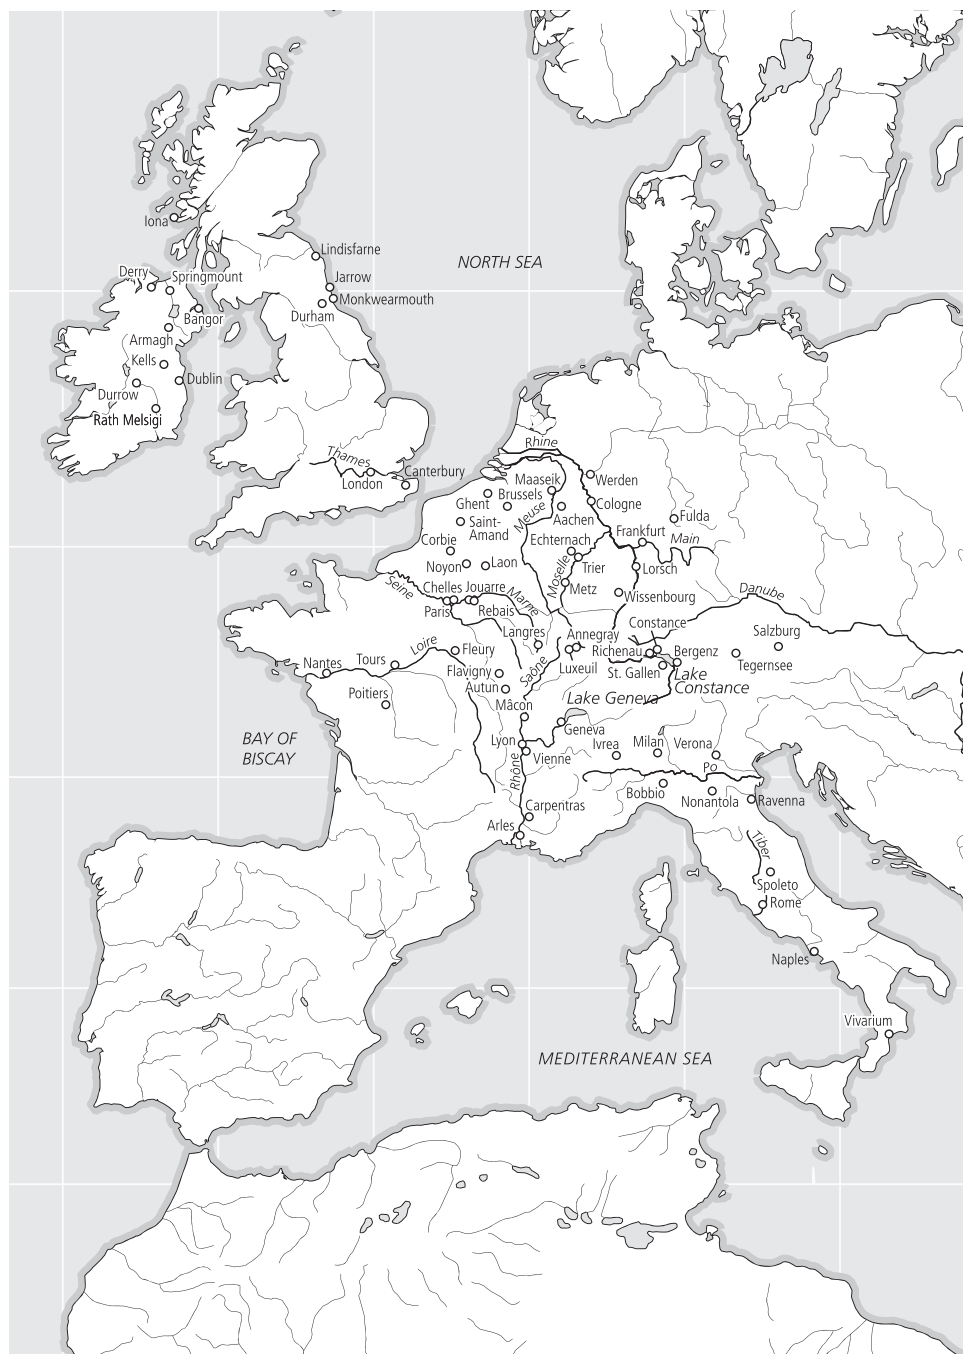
Iona
Lindisfarne
NORTH SEA
Derry
Springmount
Jarrow
Monkwearmouth
Bangor
Durham
Armagh
Kells
Dublin
Durrow
Rath Melsigi
Rhine
Thames
Canterbury
London
Maaseik
Werden
Brussels
Ghent
Cologne
Meuse
Saint-Amand
Aachen
Fulda
Frankfurt
Main
Corbie
Echternach
Noyon
Laon
Trier
Lorsch
Moselle
Seine
Chelles
Jouarre
Marne
Metz
Danube
Paris
Rebais
Wissenbourg
Constance
Langres
Annegray
Salzburg
Richenau
Bergenz
Fleury
Nantes
Tours
Loire
Tegernsee
Luxeuil
St. Gallen
Lake Constance
Flavigny
Saône
Autun
Poitiers
Lake Geneva
Mâcon
Geneva
BAY OF BISCAY
Lyon
Ivrea
Milan
Verona
Vienne
Po
Rhône
Bobbio
Nonantola
Ravenna
Carpentras
Arles
Tiber
Spoleto
Rome
Naples
Vivarium
MEDITERRANEAN SEA